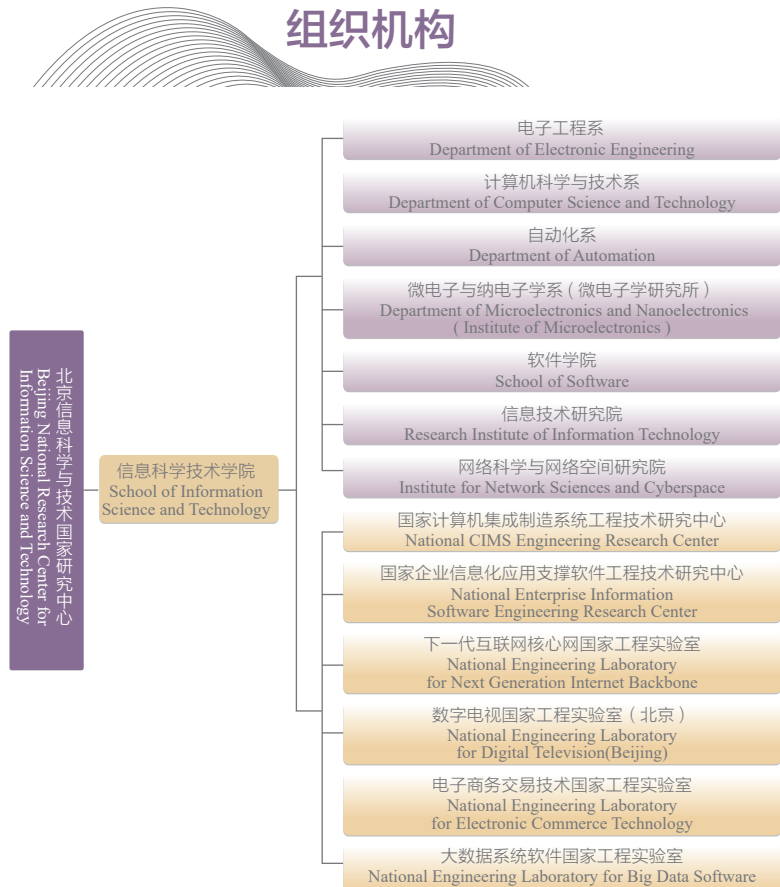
组织机构

北京信息科学与技术国家研究中心
Beijing National Research Center for Information Science and Technology

信息科学技术学院
School of Information Science and Technology

电子工程系
Department of Electronic Engineering

计算机科学与技术系
Department of Computer Science and Technology

自动化系
Department of Automation

微电子与纳电子学系（微电子学研究所）
Department of Microelectronics and Nanoelectronics (Institute of Microelectronics)

软件学院
School of Software

信息技术研究院
Research Institute of Information Technology

网络科学与网络空间研究院
Institute for Network Sciences and Cyberspace

国家计算机集成制造系统工程技术研究中心
National CIMS Engineering Research Center

国家企业信息化应用支撑软件工程技术研究中心
National Enterprise Information Software Engineering Research Center

下一代互联网核心网国家工程实验室
National Engineering Laboratory for Next Generation Internet Backbone

数字电视国家工程实验室（北京）
National Engineering Laboratory for Digital Television(Beijing)

电子商务交易技术国家工程实验室
National Engineering Laboratory for Electronic Commerce Technology

大数据系统软件国家工程实验室
National Engineering Laboratory for Big Data Software